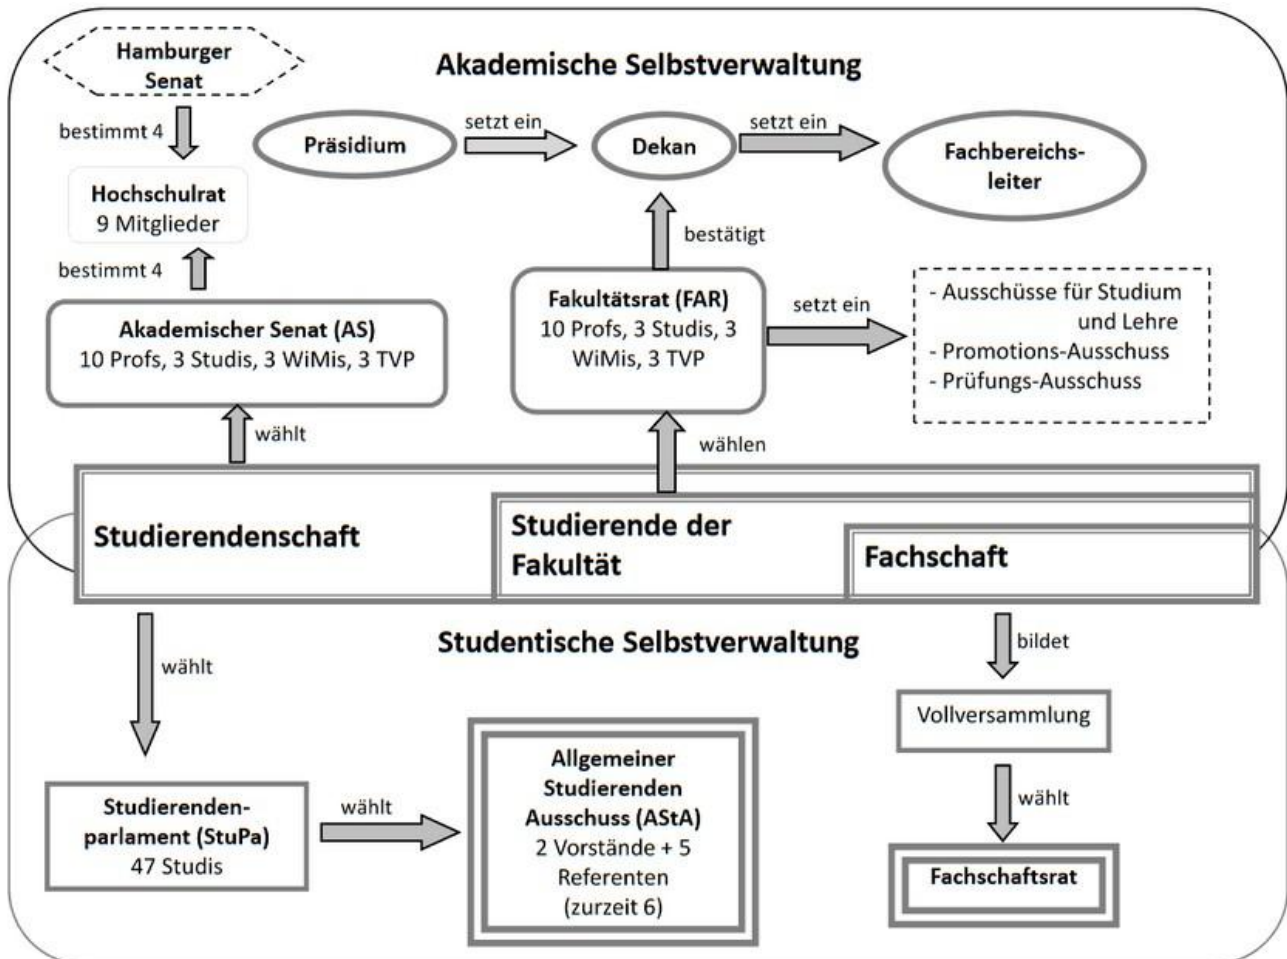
Hamburger Senat

Akademische Selbstverwaltung

bestimmt 4

Präsidium

setzt ein

Dekan

setzt ein

Fachbereichsleiter

Hochschulrat
9 Mitglieder

bestätigt

bestimmt 4

Fakultätsrat (FAR)
10 Profs, 3 Studis, 3 WiMis, 3 TVP

setzt ein

- Ausschüsse für Studium und Lehre
- Promotions-Ausschuss
- Prüfungs-Ausschuss

Akademischer Senat (AS)
10 Profs, 3 Studis, 3 WiMis, 3 TVP

wählt

wählen

Studierendenschaft

Studierende der Fakultät

Fachschaft

Studentische Selbstverwaltung

wählt

bildet

Vollversammlung

wählt

Studierendenparlament (StuPa)
47 Studis

wählt

Allgemeiner Studierenden Ausschuss (AStA)
2 Vorstände + 5 Referenten
(zurzeit 6)

Fachschaftsrat